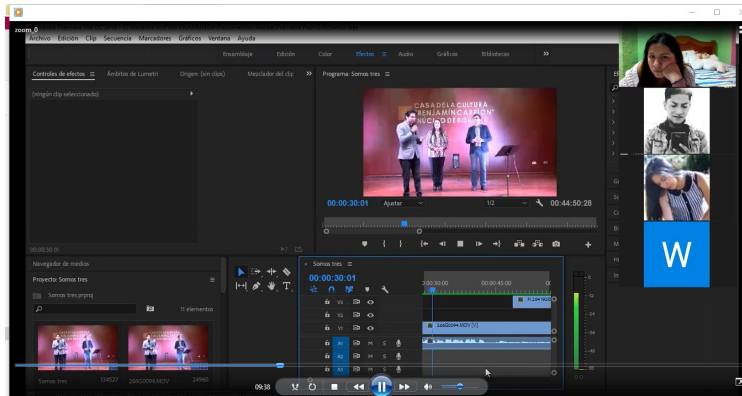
zoom_0

Archivo Edición Clip Secuencia Marcadores Gráficos Ventana Ayuda

Ensamblaje Edición Color Efectos Audio Gráficos Bibliotecas »

Controles de efectos ≡ Ámbitos de Lumetri Origen: (sin clips) Mezclador del clip »

(ningún clip seleccionado)

Programa: Somos tres ≡

CASA DE LA CULTURA BENJAMÍN CARRIÓN NÚCLEO DE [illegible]

00:00:30:01 Ajustar 1/2 00:44:50:28

00:00:30:01

Navegador de medios

Proyecto: Somos tres ≡

Somos tres.prproj

11 elementos

Somos tres 134527 26AG0094.MOV 24960

Somos tres ≡

00:00:30:01

:00:30:00 00:00:45:00

V3 V2 V1 A1 A2 A3

26AG0094.MOV [V]

W

09:38